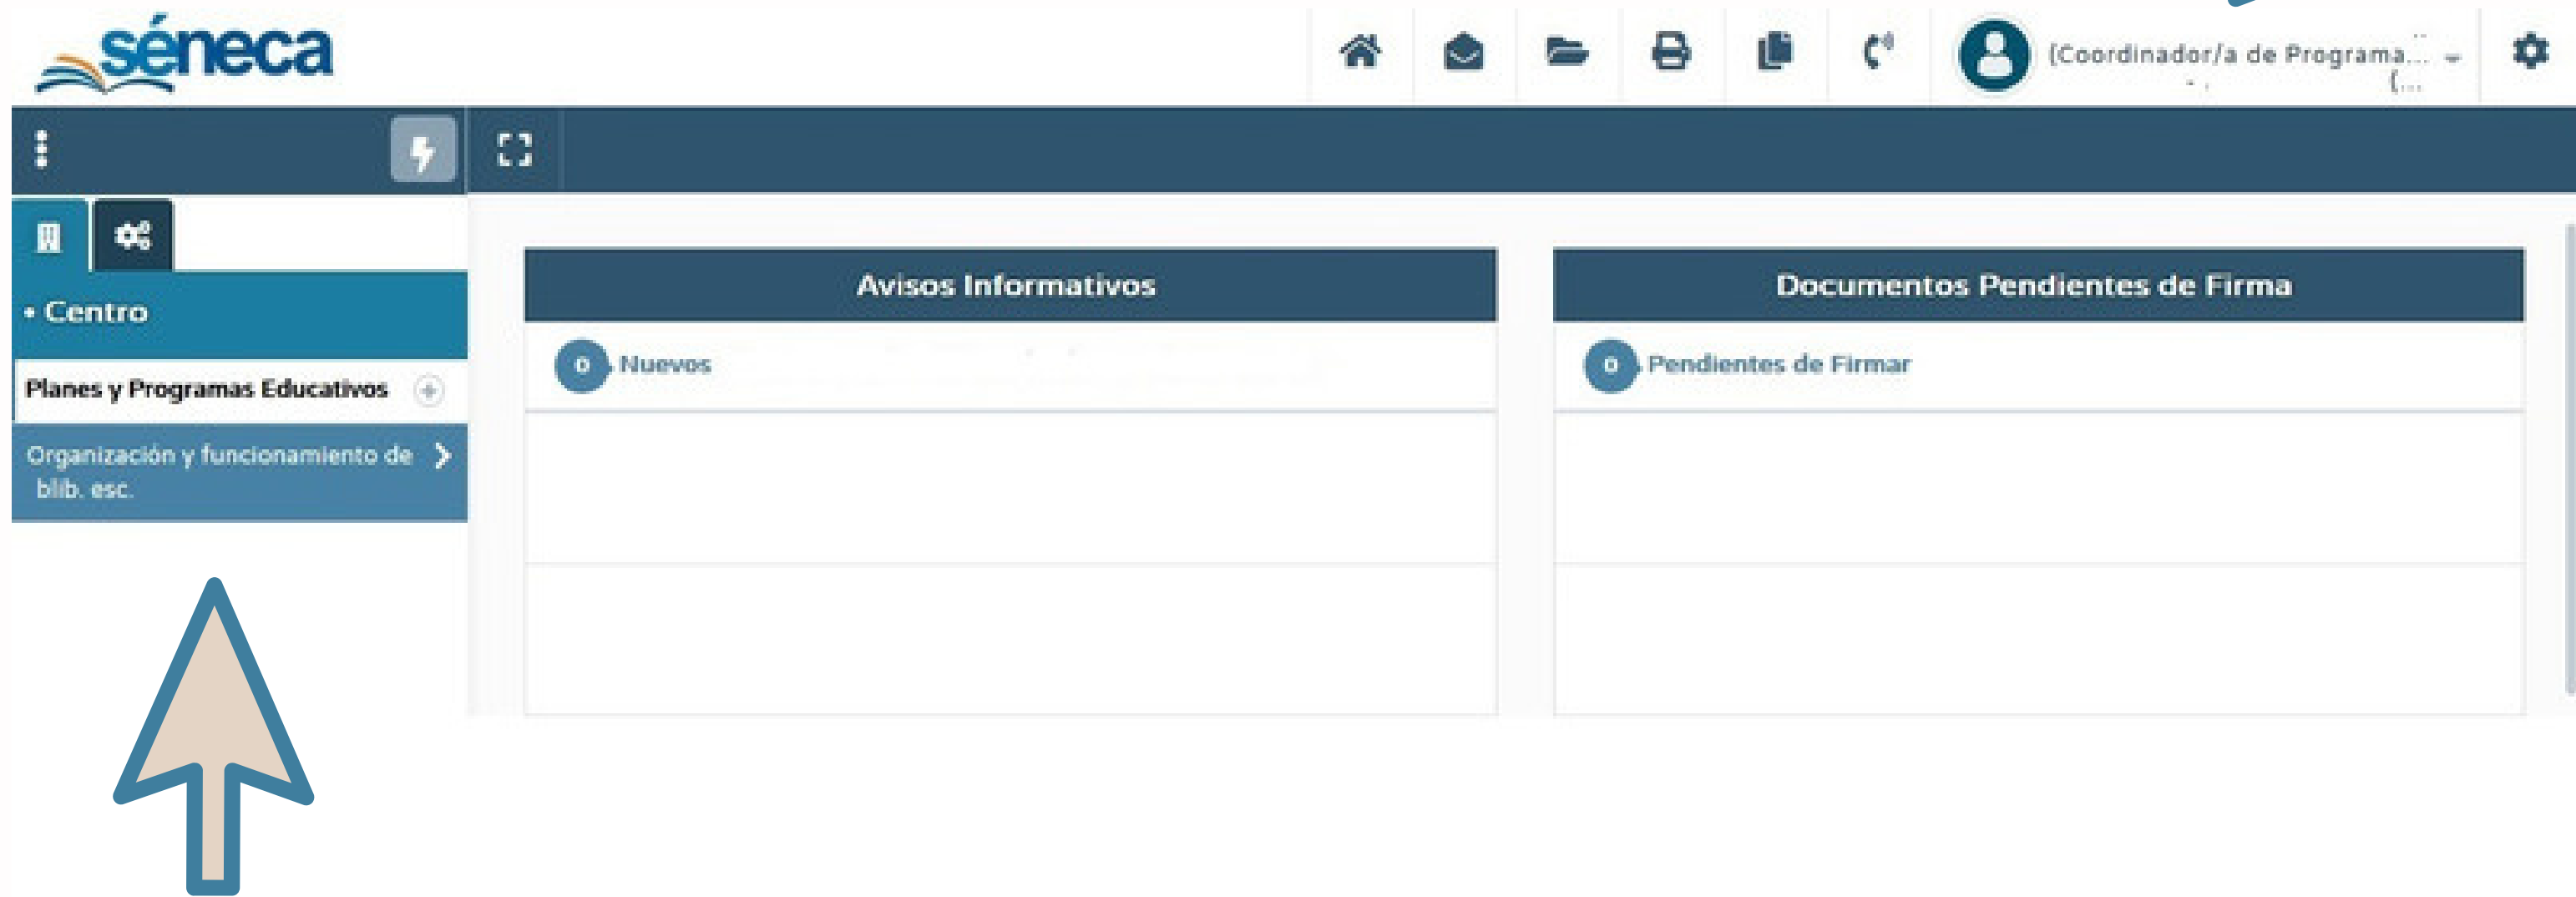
séneca

(Coordinador/a de Programa...

• Centro

Planes y Programas Educativos

Organización y funcionamiento de blib. esc.

Avisos Informativos

0 Nuevos

Documentos Pendientes de Firma

0 Pendientes de Firmar